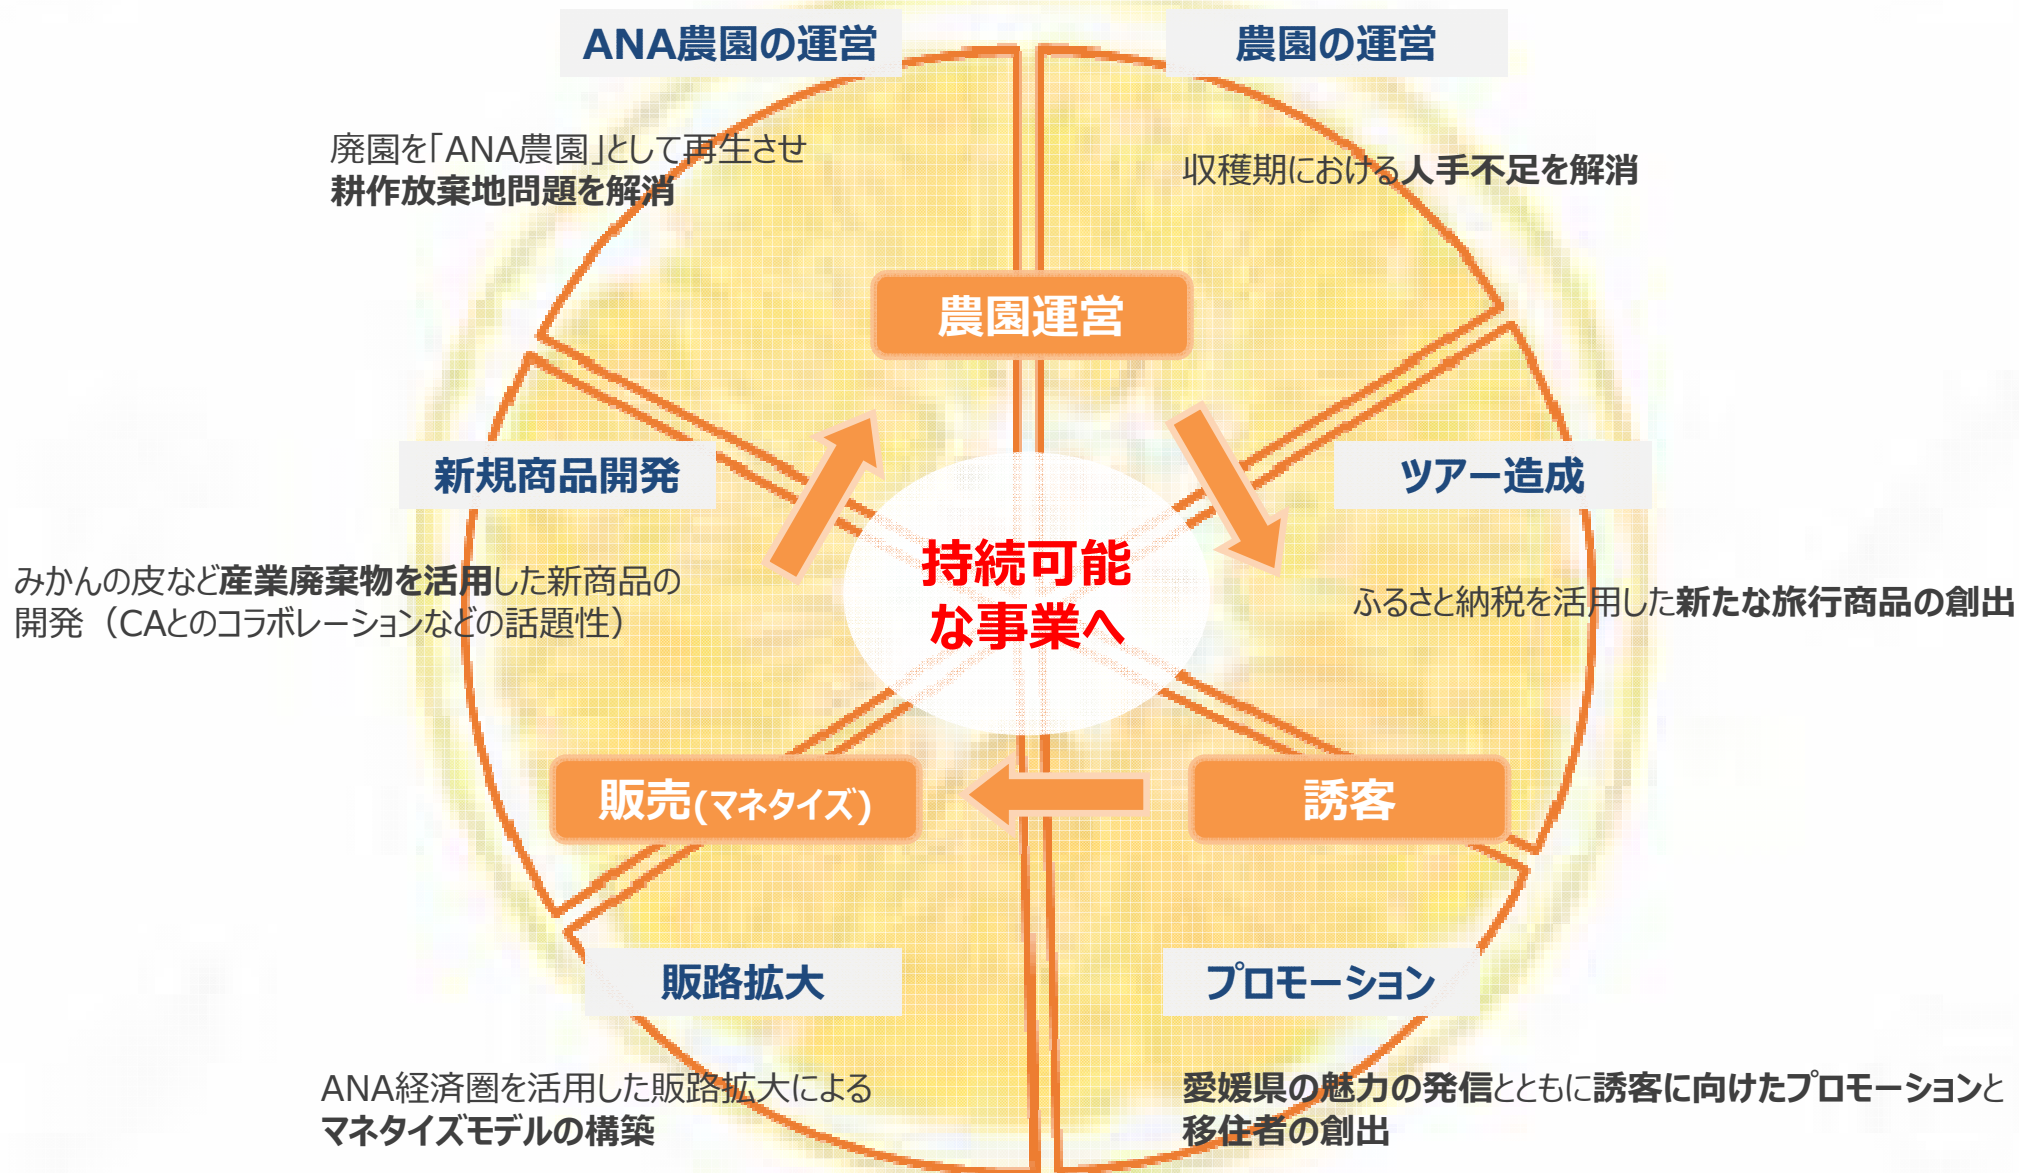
ANA農園の運営

廃園を「ANA農園」として再生させ
耕作放棄地問題を解消

農園の運営

収穫期における人手不足を解消

農園運営

新規商品開発

みかんの皮など産業廃棄物を活用した新商品の開発（CAとのコラボレーションなどの話題性）

ツアー造成

ふるさと納税を活用した新たな旅行商品の創出

持続可能な事業へ

販売(マネタイズ)

誘客

販路拡大

ANA経済圏を活用した販路拡大による
マネタイズモデルの構築

プロモーション

愛媛県の魅力の発信とともに誘客に向けたプロモーションと
移住者の創出